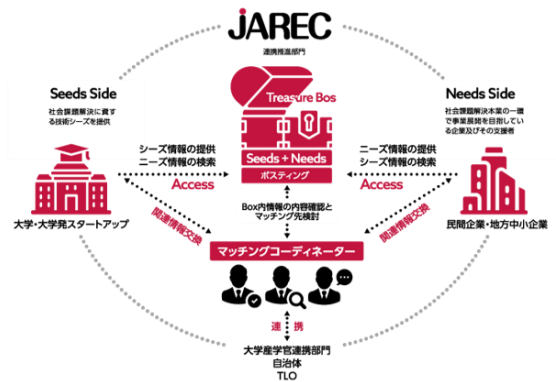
JAREC
連携推進部門

Seeds Side
社会課題解決に資する技術シーズを提供

Treasure Box

Seeds + Needs
ポスティング

Needs Side
社会課題解決本業の一環で事業展開を目指している企業及びその支援者

シーズ情報の提供
ニーズ情報の検索

Access

ニーズ情報の提供
シーズ情報の検索

Access

大学・大学発スタートアップ

関連情報交換

Box内情報の内容確認とマッチング先検討

関連情報交換

民間企業・地方中小企業

マッチングコーディネーター

連
携

大学産学官連携部門
自治体
TLO